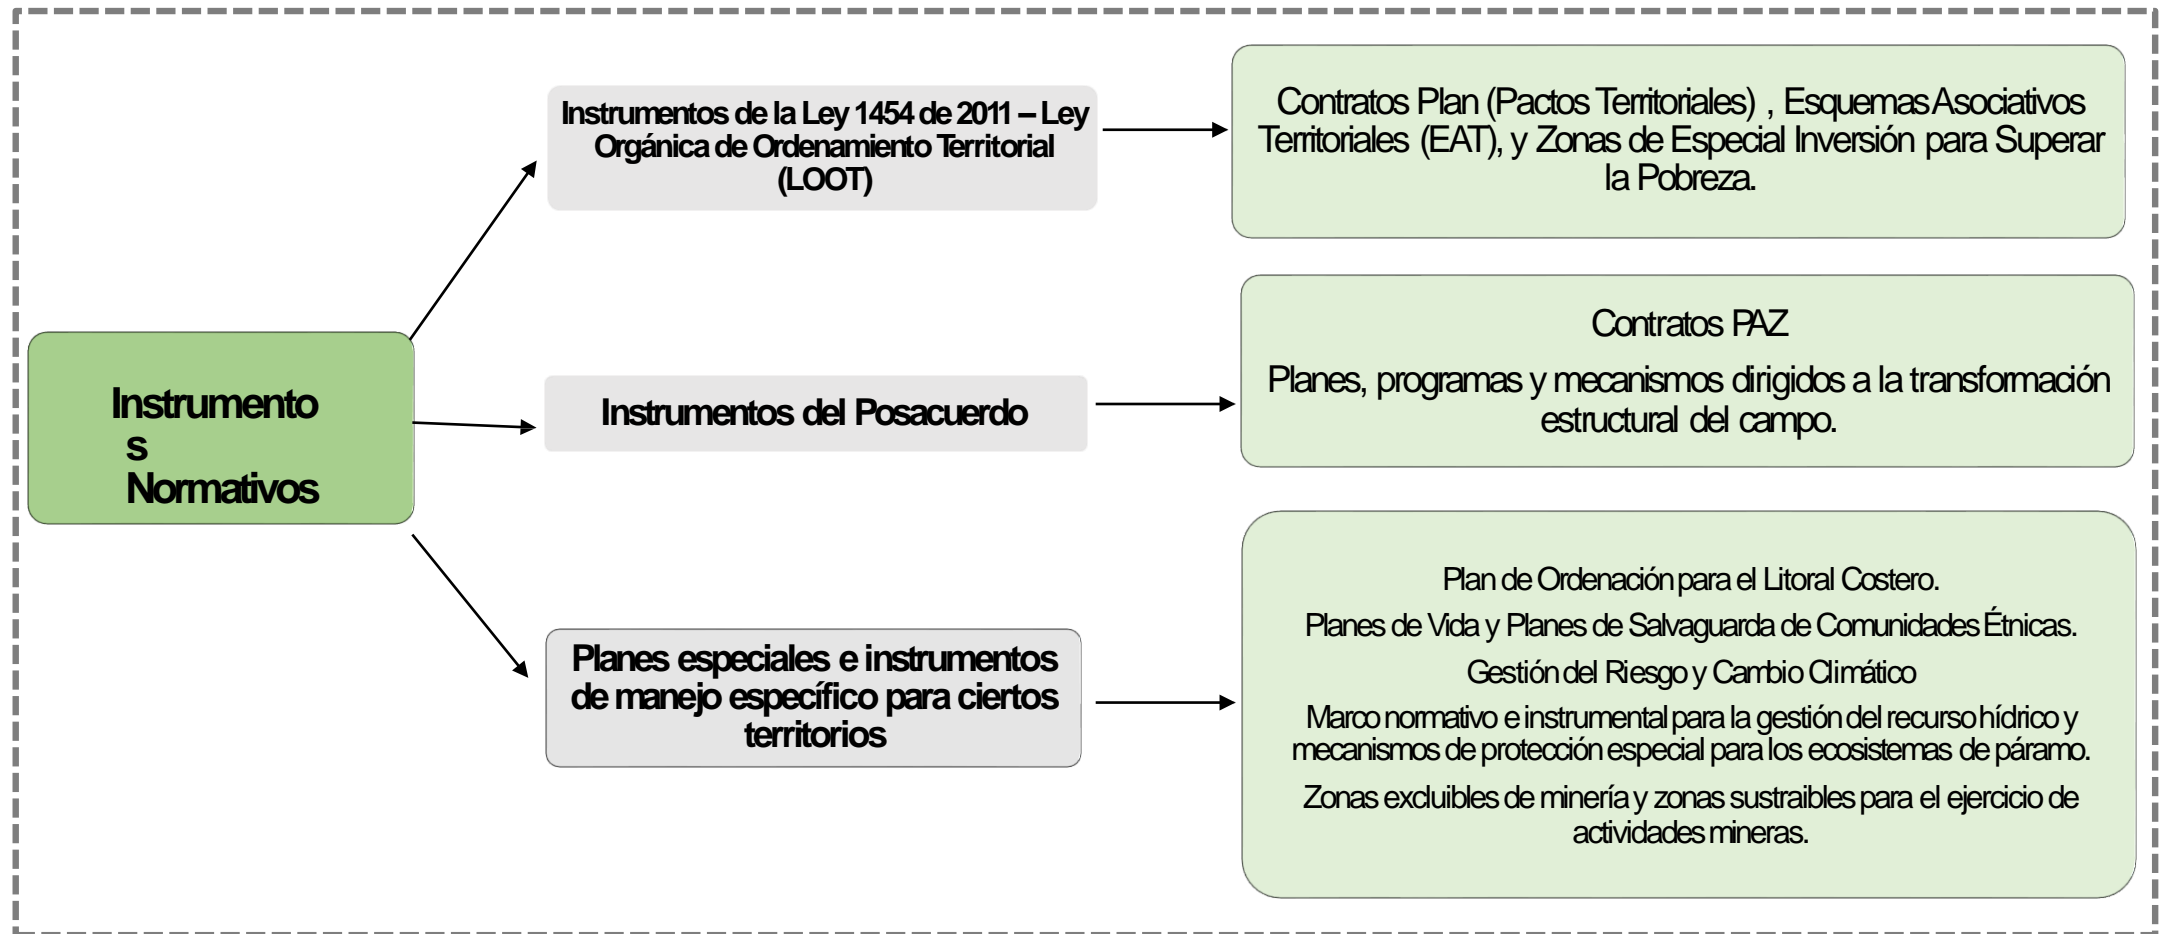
Instrumentos Normativos

Instrumentos de la Ley 1454 de 2011 – Ley Orgánica de Ordenamiento Territorial (LOOT)

Contratos Plan (Pactos Territoriales) , Esquemas Asociativos Territoriales (EAT), y Zonas de Especial Inversión para Superar la Pobreza.

Instrumentos del Posacuerdo

Contratos PAZ

Planes, programas y mecanismos dirigidos a la transformación estructural del campo.

Planes especiales e instrumentos de manejo específico para ciertos territorios

Plan de Ordenación para el Litoral Costero.

Planes de Vida y Planes de Salvaguarda de Comunidades Étnicas.

Gestión del Riesgo y Cambio Climático

Marco normativo e instrumental para la gestión del recurso hídrico y mecanismos de protección especial para los ecosistemas de páramo.

Zonas excluibles de minería y zonas sustraibles para el ejercicio de actividades mineras.